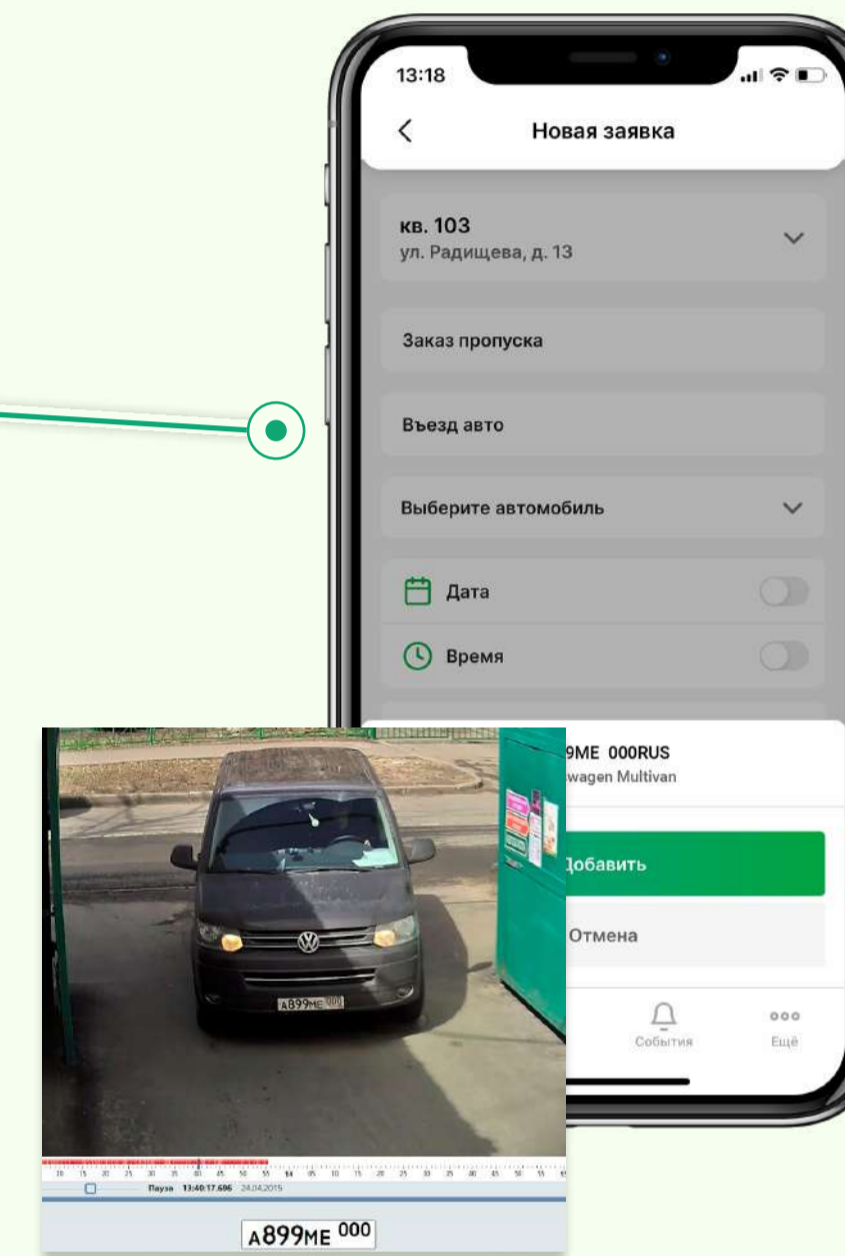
13:18

Новая заявка

кв. 103
ул. Радищева, д. 13

Заказ пропуска

Въезд авто

Выберите автомобиль

Дата

Время

9ME 000RUS
wagen Multivan

Добавить

Отмена

События

Ещё

А899МЕ 000

Пауза 13:40:17.686 24.04.2015

А899МЕ 000